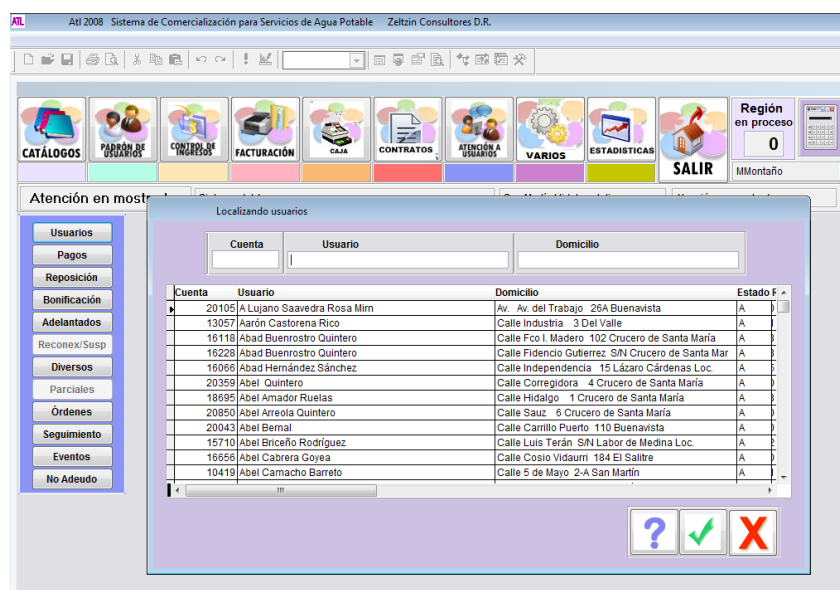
ATL Atl 2008 Sistema de Comercialización para Servicios de Agua Potable Zeltzin Consultores D.R.

CATÁLOGOS
PADRÓN DE USUARIOS
CONTROL DE INGRESOS
FACTURACIÓN
CAJA
CONTRATOS
ATENCIÓN A USUARIOS
VARIOS
ESTADISTICAS
SALIR

Región en proceso
0
MMontaño

Atención en mostr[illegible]

Usuarios
Pagos
Reposición
Bonificación
Adelantados
Reconex/Susp
Diversos
Parciales
Órdenes
Seguimiento
Eventos
No Adeudo

Localizando usuarios

Cuenta
Usuario
Domicilio

| Cuenta | Usuario | Domicilio | Estado |
|---|---|---|---|
| 20105 | A Lujano Saavedra Rosa Mirn | Av. Av. del Trabajo 26A Buenavista | A |
| 13057 | Aarón Castorena Rico | Calle Industria 3 Del Valle | A |
| 16118 | Abad Buenrostro Quintero | Calle Fco I. Madero 102 Crucero de Santa María | A |
| 16228 | Abad Buenrostro Quintero | Calle Fidencio Gutierrez S/N Crucero de Santa Mar | A |
| 16066 | Abad Hernández Sánchez | Calle Independencia 15 Lázaro Cárdenas Loc. | A |
| 20359 | Abel Quintero | Calle Corregidora 4 Crucero de Santa María | A |
| 18695 | Abel Amador Ruelas | Calle Hidalgo 1 Crucero de Santa María | A |
| 20850 | Abel Arreola Quintero | Calle Sauz 6 Crucero de Santa María | A |
| 20043 | Abel Bernal | Calle Carrillo Puerto 110 Buenavista | A |
| 15710 | Abel Briceño Rodríguez | Calle Luis Terán S/N Labor de Medina Loc. | A |
| 16656 | Abel Cabrera Goyea | Calle Cosio Vidaurri 184 El Salitre | A |
| 10419 | Abel Camacho Barreto | Calle 5 de Mayo 2-A San Martín | A |